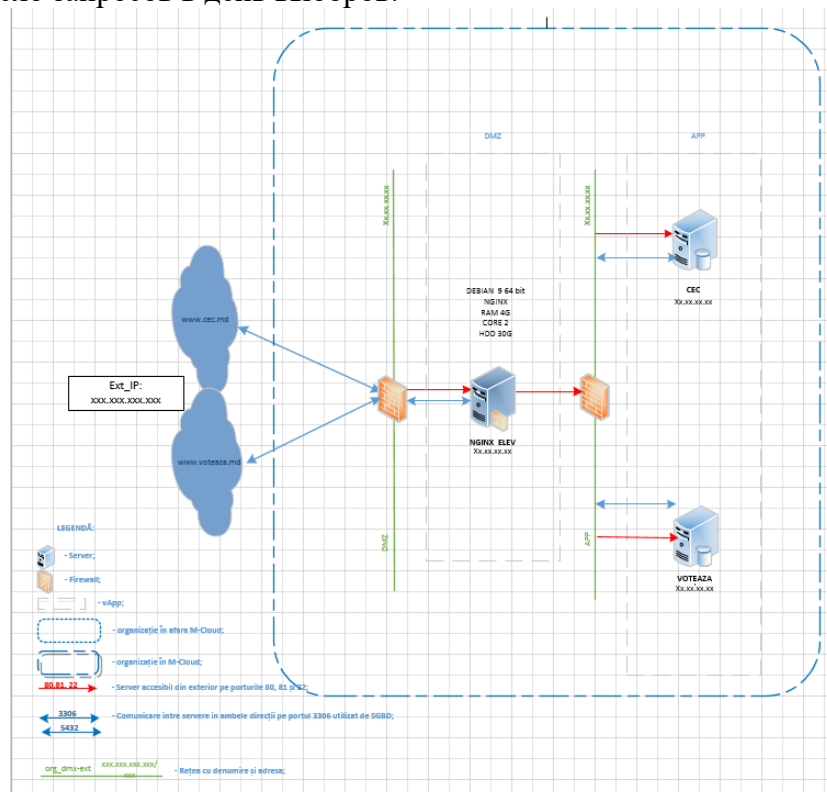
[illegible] запросов в день выборов.

DMZ

APP

Xx.xx.xx.xx

Xx.xx.xx.xx

CEC
Xx.xx.xx.xx

www.cec.md

DEBIAN 9 64 bit
NGINX
RAM 4G
CORE 2
HDD 30G

Ext_IP:
xxx.xxx.xxx.xxx

NGINX_ELEV
Xx.xx.xx.xx

www.voteaza.md

LEGENDĂ:

- Server;

- Firewall;

- vApp;

- organizație în afara M-Cloud;

- organizație în M-Cloud;

80, 81, 22 - Server accesibil din exterior pe porturile 80, 81 și 22;

3306
5432 - Comunicare între servere în ambele direcții pe portul 3306 utilizat de SGBD;

org_dmz-ext xxx.xxx.xxx.xxx/xxx - Rețea cu denumire și adresa;

DMZ

APP

VOTEAZA
Xx.xx.xx.xx